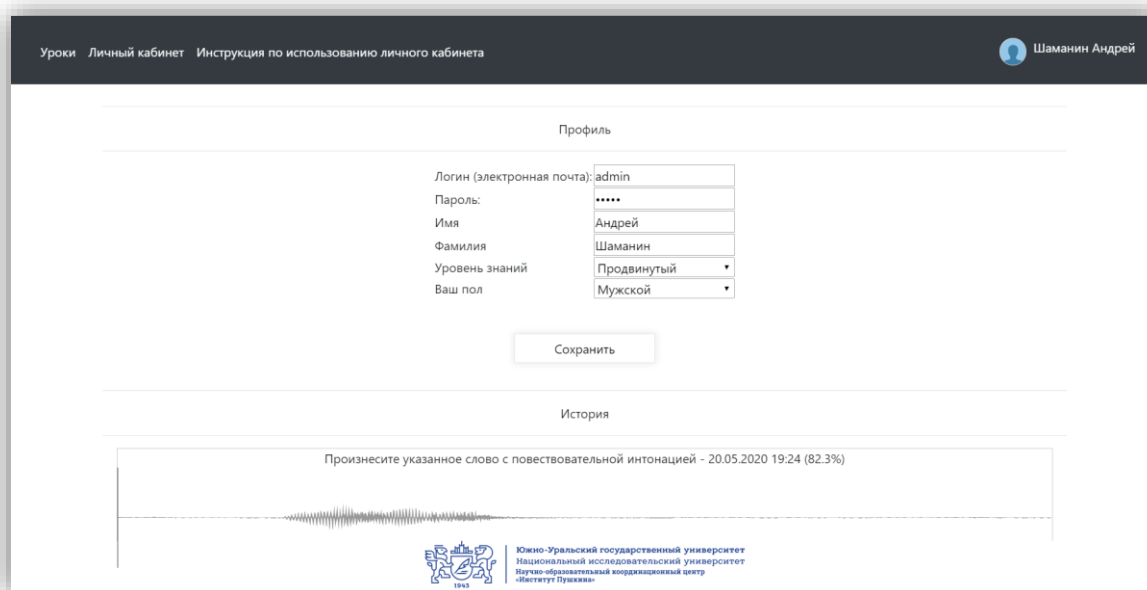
Уроки Личный кабинет Инструкция по использованию личного кабинета

Шаманин Андрей

Профиль

| Логин (электронная почта): | admin |
|---|---|
| Пароль: | ••••• |
| Имя | Андрей |
| Фамилия | Шаманин |
| Уровень знаний | Продвинутый |
| Ваш пол | Мужской |

Сохранить

История

Произнесите указанное слово с повествовательной интонацией - 20.05.2020 19:24 (82.3%)

1943

Южно-Уральский государственный университет
Национальный исследовательский университет
Научно-образовательный координационный центр
«Институт Пушкина»